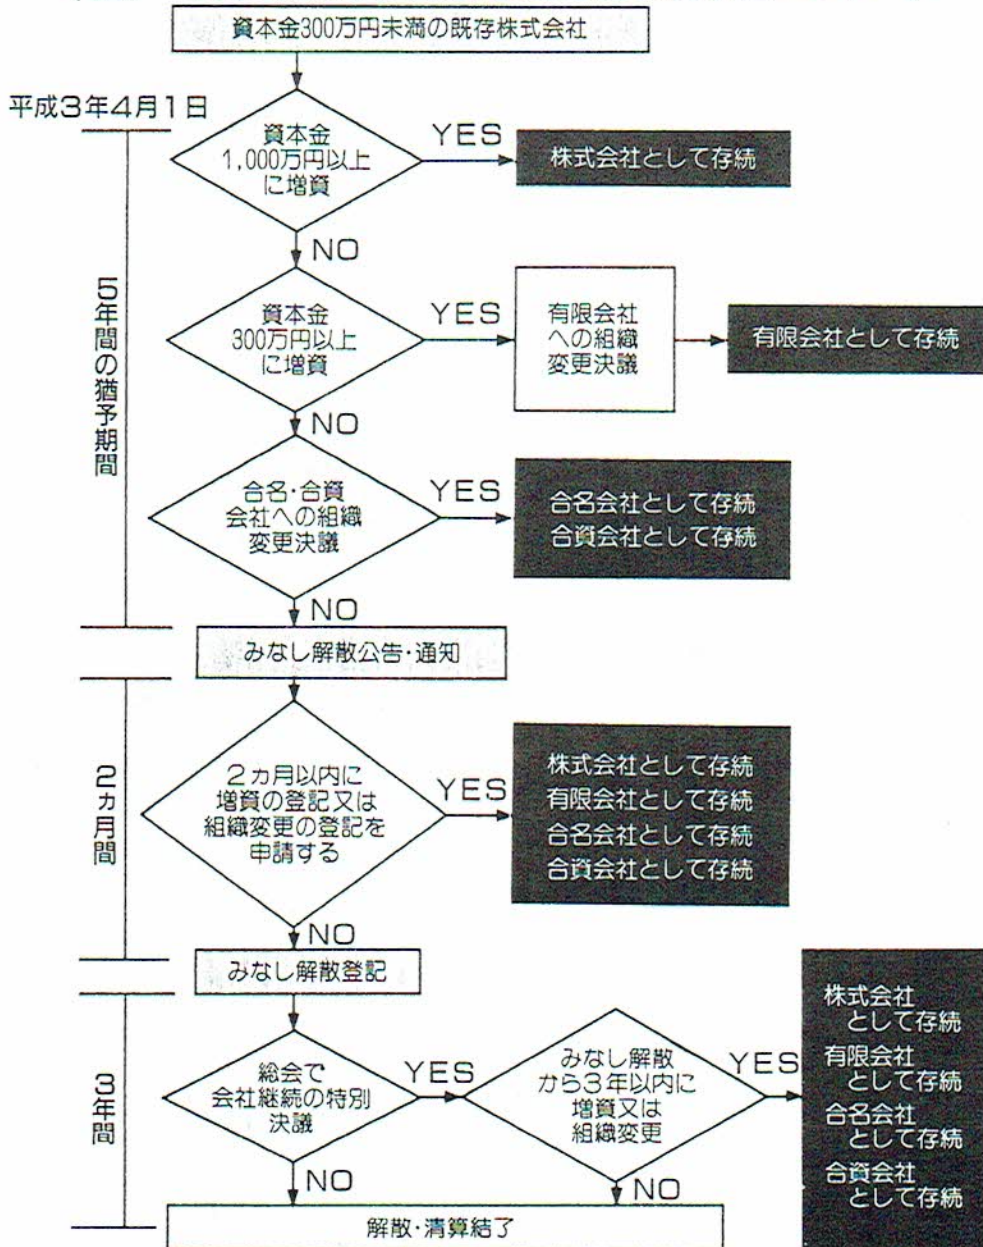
資本金300万円未満の既存株式会社

平成3年4月1日

5年間の猶予期間

資本金 1,000万円以上 に増資

YES

株式会社として存続

NO

資本金 300万円以上 に増資

YES

有限会社 への組織 変更決議

有限会社として存続

NO

合名・合資 会社への組織 変更決議

YES

合名会社として存続
合資会社として存続

NO

みなし解散公告・通知

2ヵ月間

2ヵ月以内に 増資の登記又は 組織変更の登記を 申請する

YES

株式会社として存続
有限会社として存続
合名会社として存続
合資会社として存続

NO

みなし解散登記

3年間

総会で 会社継続の特別 決議

YES

みなし解散 から3年以内に 増資又は 組織変更

YES

株式会社 として存続
有限会社 として存続
合名会社 として存続
合資会社 として存続

NO

NO

解散・清算結了